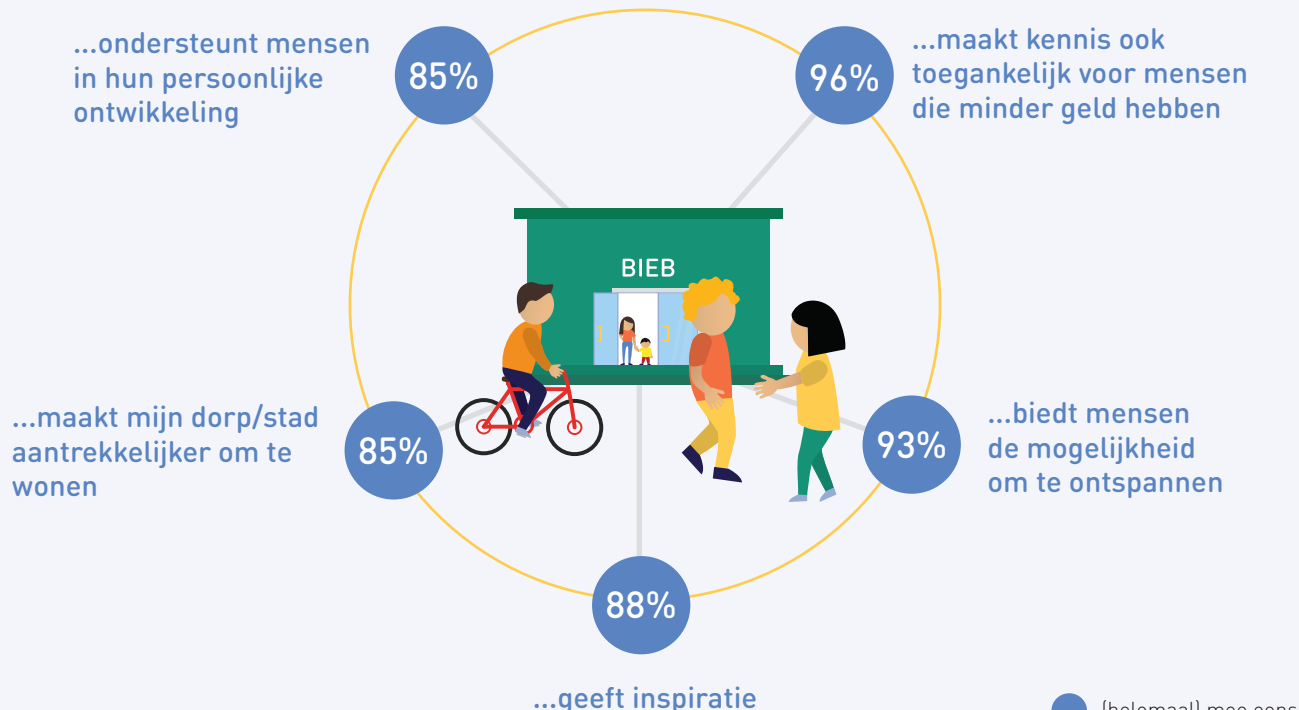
...ondersteunt mensen in hun persoonlijke ontwikkeling

85%

96%

...maakt kennis ook toegankelijk voor mensen die minder geld hebben

BIEB

...maakt mijn dorp/stad aantrekkelijker om te wonen

85%

93%

...biedt mensen de mogelijkheid om te ontspannen

88%

...geeft inspiratie

(helemaal) mee eens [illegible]